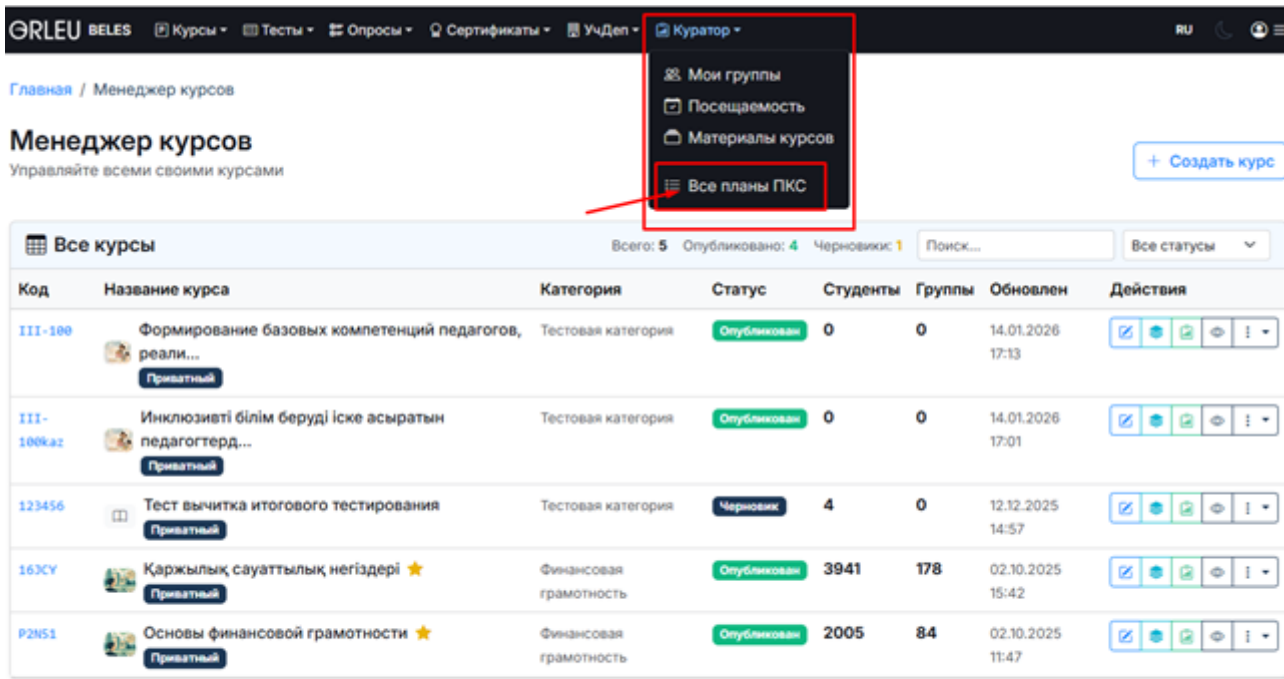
ORLEU BELES Курсы ▾ Тесты ▾ Опросы ▾ Сертификаты ▾ УчДеп ▾ Куратор ▾ RU

Мои группы
Посещаемость
Материалы курсов
Все планы ПКС

Главная / Менеджер курсов

Менеджер курсов
Управляйте всеми своими курсами

+ Создать курс

Все курсы Всего: 5 Опубликовано: 4 Черновики: 1 Поиск... Все статусы

| Код | Название курса | Категория | Статус | Студенты | Группы | Обновлен | Действия |
|---|---|---|---|---|---|---|---|
| III-100 | Формирование базовых компетенций педагогов, реали... Приватный | Тестовая категория | Опубликован | 0 | 0 | 14.01.2026 17:13 | |
| III-100kaz | Инклюзивті білім беруді іске асыратын педагогтерд... Приватный | Тестовая категория | Опубликован | 0 | 0 | 14.01.2026 17:01 | |
| 123456 | Тест вычитка итогового тестирования Приватный | Тестовая категория | Черновик | 4 | 0 | 12.12.2025 14:57 | |
| 16JCY | Қаржылық сауаттылық негіздері Приватный | Финансовая грамотность | Опубликован | 3941 | 178 | 02.10.2025 15:42 | |
| P2N51 | Основы финансовой грамотности Приватный | Финансовая грамотность | Опубликован | 2005 | 84 | 02.10.2025 11:47 | |